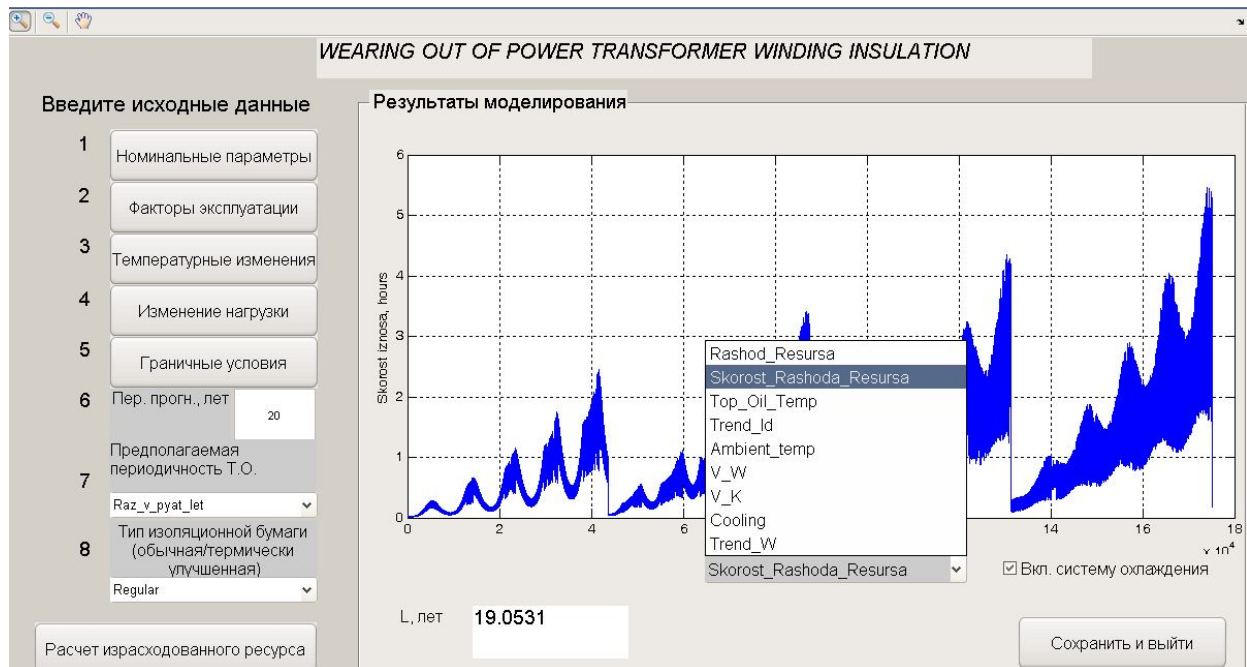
WEARING OUT OF POWER TRANSFORMER WINDING INSULATION

Введите исходные данные

1 Номинальные параметры

2 Факторы эксплуатации

3 Температурные изменения

4 Изменение нагрузки

5 Граничные условия

6 Пер. прогн., лет 20

7 Предполагаемая периодичность Т.О.

Raz_v_pyat_let

8 Тип изоляционной бумаги (обычная/термически улучшенная)

Regular

Расчет израсходованного ресурса

Результаты моделирования

Skorost iznosa, hours

0 1 2 3 4 5 6

0 2 4 6 14 16 18

$\times 10^4$

Rashod_Resursa
Skorost_Rashoda_Resursa
Top_Oil_Temp
Trend_Id
Ambient_temp
V_W
V_K
Cooling
Trend_W

Skorost_Rashoda_Resursa

☑ Вкл. систему охлаждения

L, лет 19.0531

Сохранить и выйти